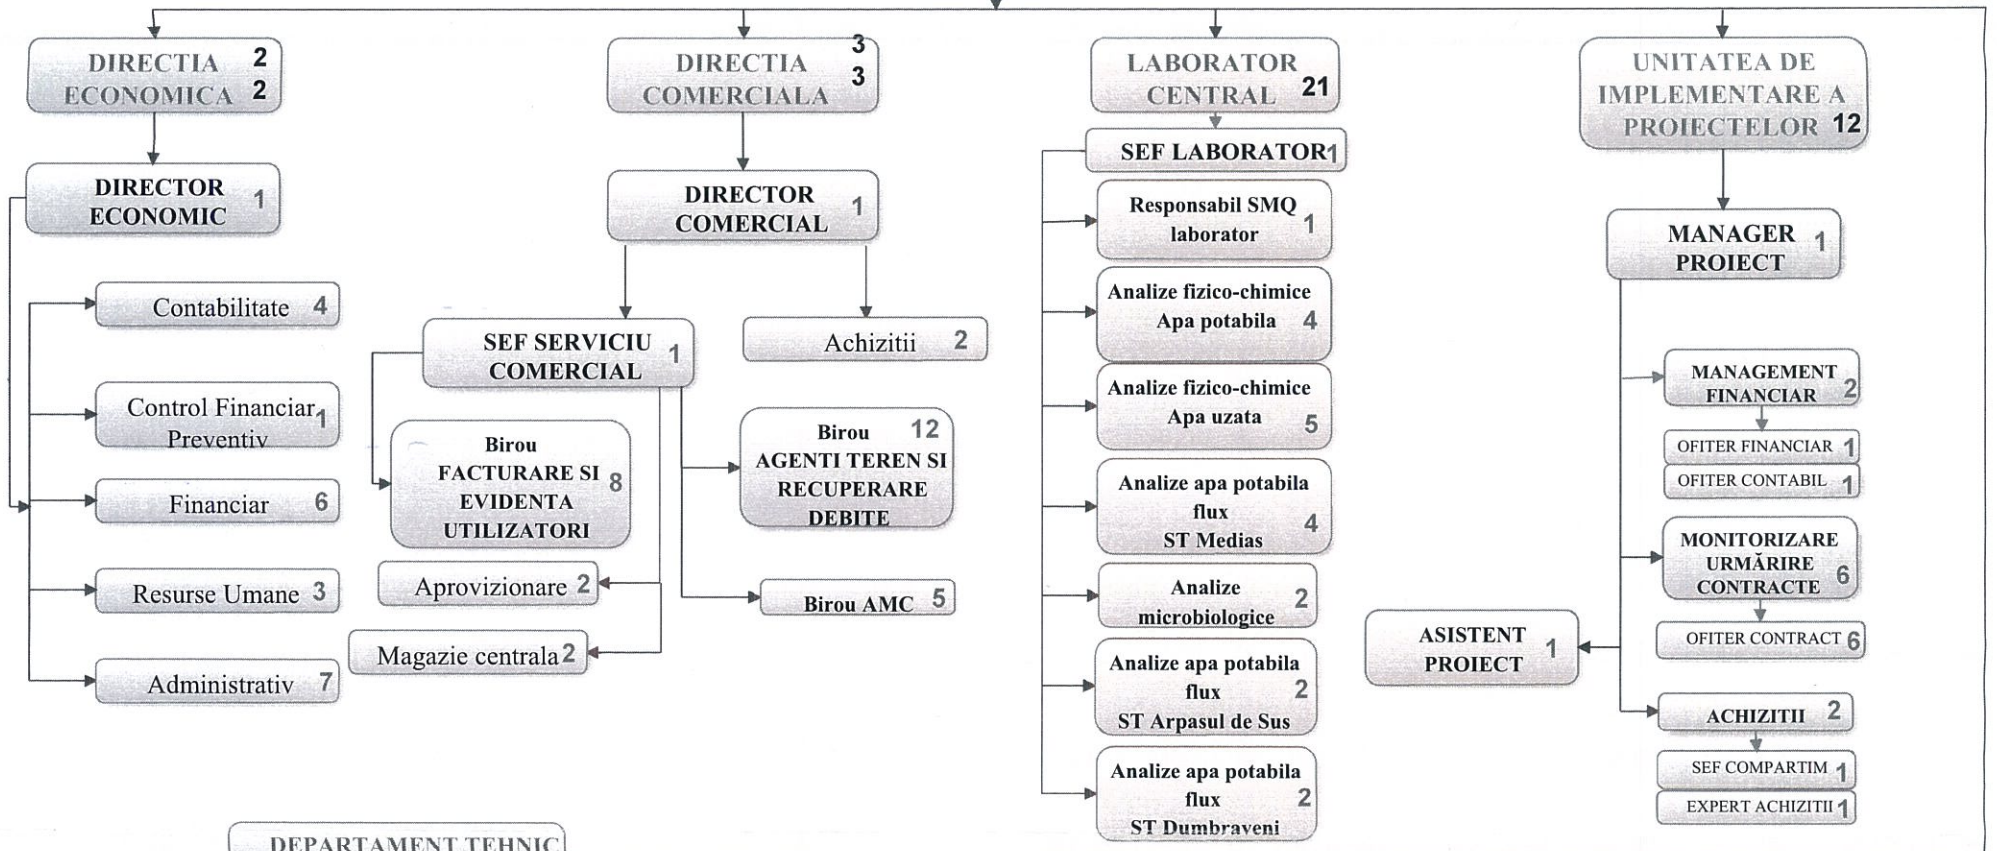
DIRECTIA ECONOMICA 2 2

DIRECTOR ECONOMIC 1

Contabilitate 4

Control Financiar Preventiv 1

Financiar 6

Resurse Umane 3

Administrativ 7

DIRECTIA COMERCIALA 3 3

DIRECTOR COMERCIAL 1

SEF SERVICIU COMERCIAL 1

Achizitii 2

Birou FACTURARE SI EVIDENTA UTILIZATORI 8

Birou AGENTI TEREN SI RECUPERARE DEBITE 12

Aprovizionare 2

Birou AMC 5

Magazie centrala 2

LABORATOR CENTRAL 21

SEF LABORATOR 1

Responsabil SMQ laborator 1

Analize fizico-chimice Apa potabila 4

Analize fizico-chimice Apa uzata 5

Analize apa potabila flux ST Medias 4

Analize microbiologice 2

Analize apa potabila flux ST Arpasul de Sus 2

Analize apa potabila flux ST Dumbraveni 2

UNITATEA DE IMPLEMENTARE A PROIECTELOR 12

MANAGER PROIECT 1

MANAGEMENT FINANCIAR 2

OFITER FINANCIAR 1

OFITER CONTABIL 1

MONITORIZARE URMĂRIRE CONTRACTE 6

OFITER CONTRACT 6

ASISTENT PROIECT 1

ACHIZITII 2

SEF COMPARTIM 1

EXPERT ACHIZITII 1

DEPARTAMENT TEHNIC